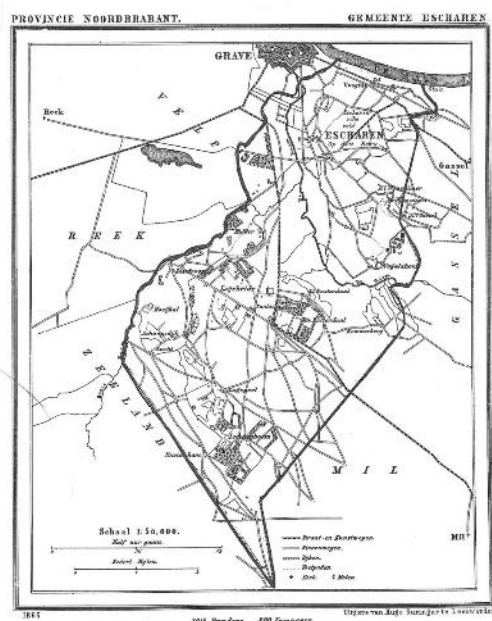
PROVINCIE NOORDBRABANT.

GEMEENTE ESCHAREN

GRAVE

Beek

V E L P

ESCHAREN

Gassel

R E E K

Z E E L A N D

M I L

Schaal 1:50,000.

Half uur gaans.

Geogr. Mijlen.

Straat- en Grintwegen.

Spoorwegen.

Dijken.

Bolpaden.

Kerk. Molen.

1865

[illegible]

Uitgave van Hugo Suringar te Leeuwarden.